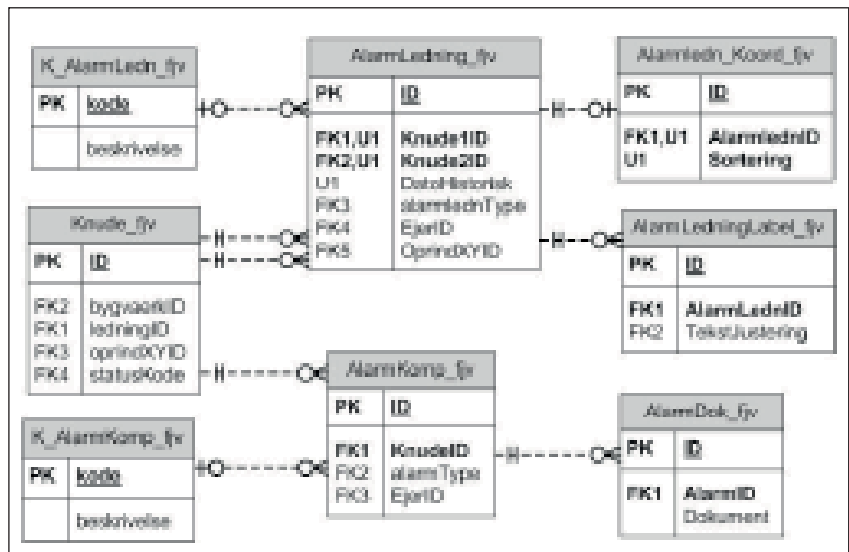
K_AlarmLedn_fjv

| PK | kode |
|---|---|
| | beskrivelse |

AlarmLedning_fjv

| PK | ID |
|---|---|
| FK1,U1<br>FK2,U1<br>U1<br>FK3<br>FK4<br>FK5 | Knude1ID<br>Knude2ID<br>DatoHistorisk<br>alarmlednType<br>EjerID<br>OprindXYID |

Alarmledn_Koord_fjv

| PK | ID |
|---|---|
| FK1,U1<br>U1 | AlarmlednID<br>Sortering |

Knude_fjv

| PK | ID |
|---|---|
| FK2<br>FK1<br>FK3<br>FK4 | bygvaerkID<br>ledningID<br>oprindXYID<br>statusKode |

AlarmLedningLabel_fjv

| PK | ID |
|---|---|
| FK1<br>FK2 | AlarmLednID<br>TekstJustering |

AlarmKomp_fjv

| PK | ID |
|---|---|
| FK1<br>FK2<br>FK3 | KnudeID<br>alarmType<br>EjerID |

K_AlarmKomp_fjv

| PK | kode |
|---|---|
| | beskrivelse |

AlarmDok_fjv

| PK | ID |
|---|---|
| FK1 | AlarmID<br>Dokument |